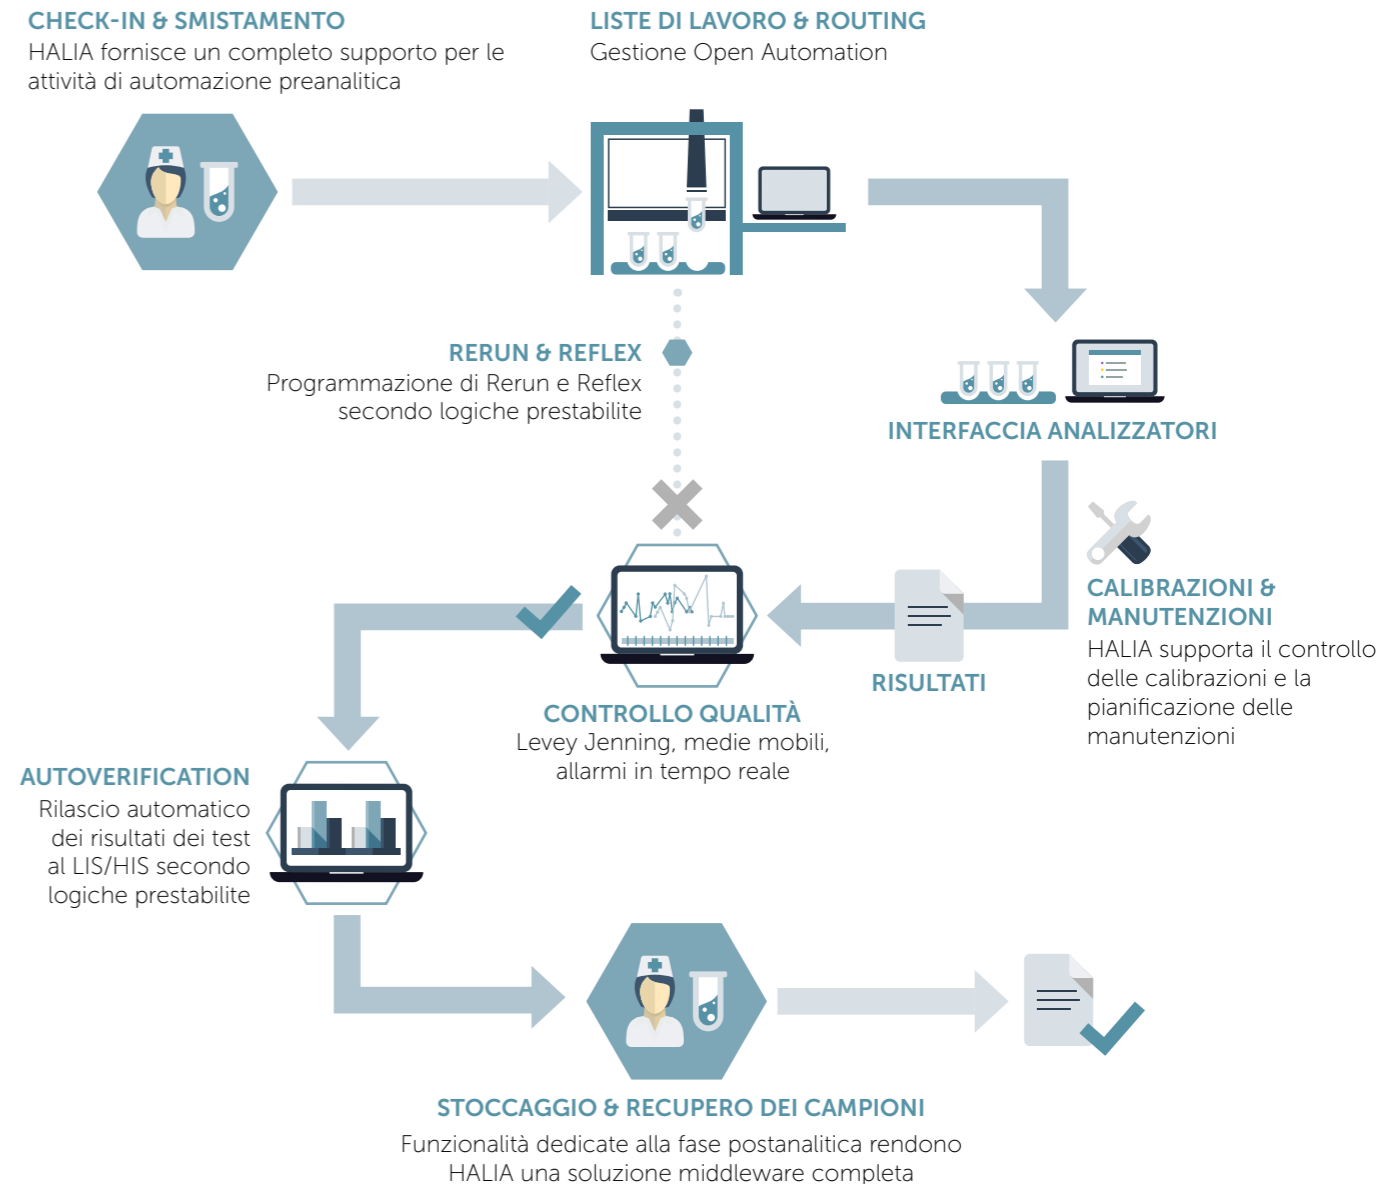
CHECK-IN & SMISTAMENTO
HALIA fornisce un completo supporto per le attività di automazione preanalitica

LISTE DI LAVORO & ROUTING
Gestione Open Automation

RERUN & REFLEX
Programmazione di Rerun e Reflex secondo logiche prestabilite

INTERFACCIA ANALIZZATORI

CALIBRAZIONI & MANUTENZIONI
HALIA supporta il controllo delle calibrazioni e la pianificazione delle manutenzioni

RISULTATI

CONTROLLO QUALITÀ
Levey Jenning, medie mobili, allarmi in tempo reale

AUTOVERIFICATION
Rilascio automatico dei risultati dei test al LIS/HIS secondo logiche prestabilite

STOCCAGGIO & RECUPERO DEI CAMPIONI
Funzionalità dedicate alla fase postanalitica rendono HALIA una soluzione middleware completa